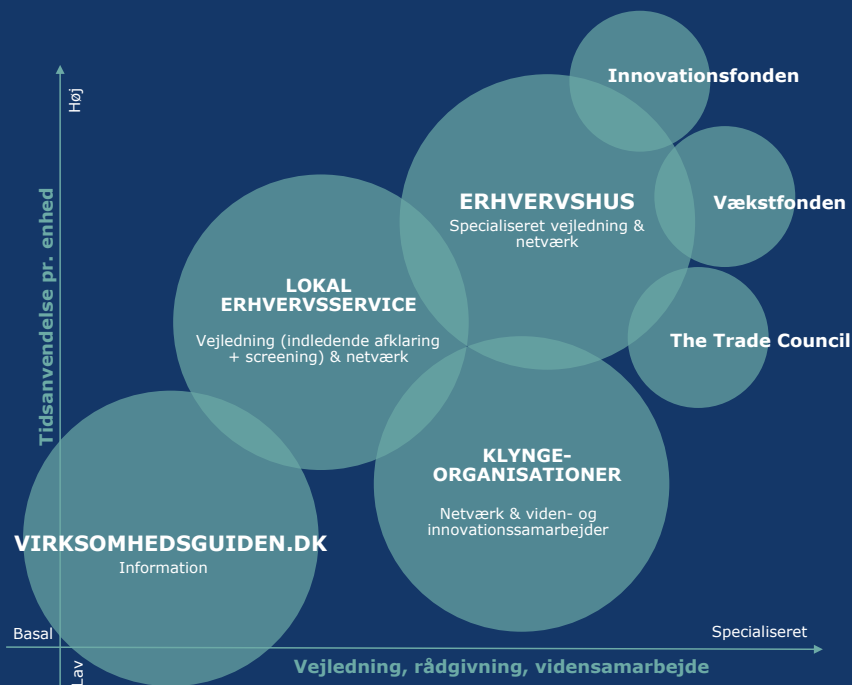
Høj

Tidsanvendelse pr. enhed

Innovationsfonden

ERHVERVSHUS
Specialiseret vejledning & netværk

Vækstfonden

LOKAL ERHVERVSSERVICE
Vejledning (indledende afklaring + screening) & netværk

The Trade Council

KLYNGE-ORGANISATIONER
Netværk & viden- og innovationssamarbejder

VIRKSOMHEDSGUIDEN.DK
Information

Basal

Specialiseret

Lav

Vejledning, rådgivning, vidensamarbejde